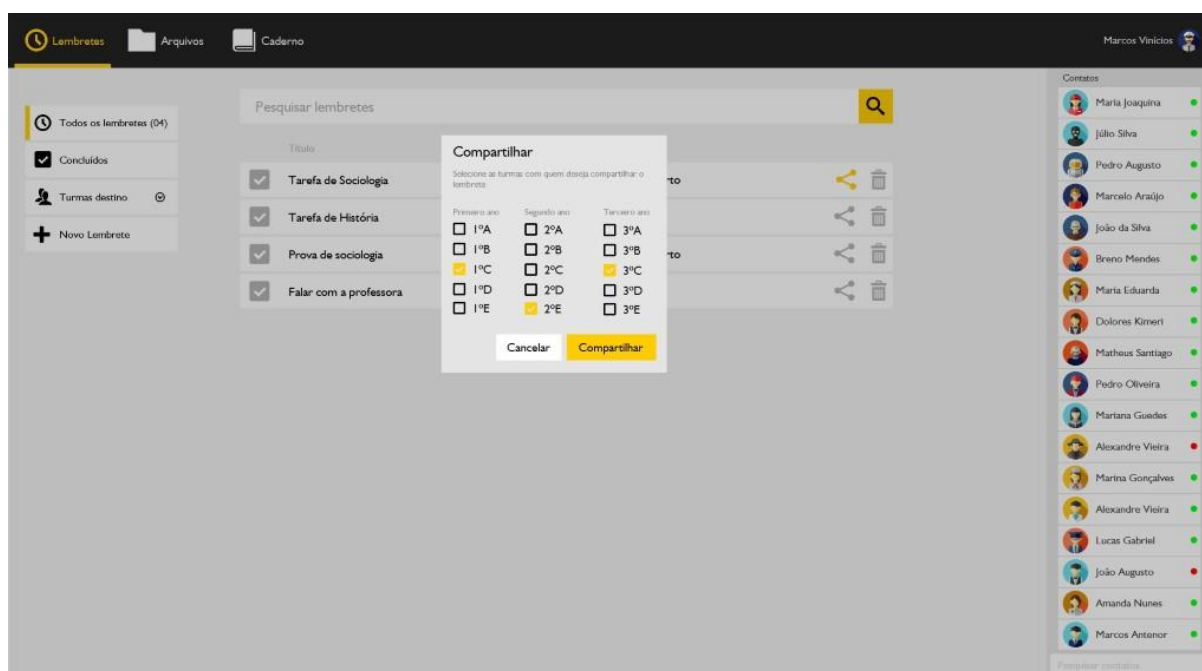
Lembretes Arquivos Caderno

Marcos Vinicios

Todos os lembretes (04)

Concluídos

Turmas destino

Novo Lembrete

Pesquisar lembretes

Título

Tarefa de Sociologia

Tarefa de História

Prova de sociologia

Falar com a professora

rto

rto

Compartilhar

Selecione as turmas com quem deseja compartilhar o lembrete.

| Primeiro ano | Segundo ano | Terceiro ano |
|---|---|---|
| 1ºA | 2ºA | 3ºA |
| 1ºB | 2ºB | 3ºB |
| 1ºC | 2ºC | 3ºC |
| 1ºD | 2ºD | 3ºD |
| 1ºE | 2ºE | 3ºE |

Cancelar Compartilhar

Contatos

Maria Joaquina

Júlio Silva

Pedro Augusto

Marcelo Araújo

João da Silva

Breno Mendes

Maria Eduarda

Dolores Kimeri

Matheus Santiago

Pedro Oliveira

Mariana Guedes

Alexandre Vieira

Marina Gonçalves

Alexandre Vieira

Lucas Gabriel

João Augusto

Amanda Nunes

Marcos Antenor

Pesquisar contatos